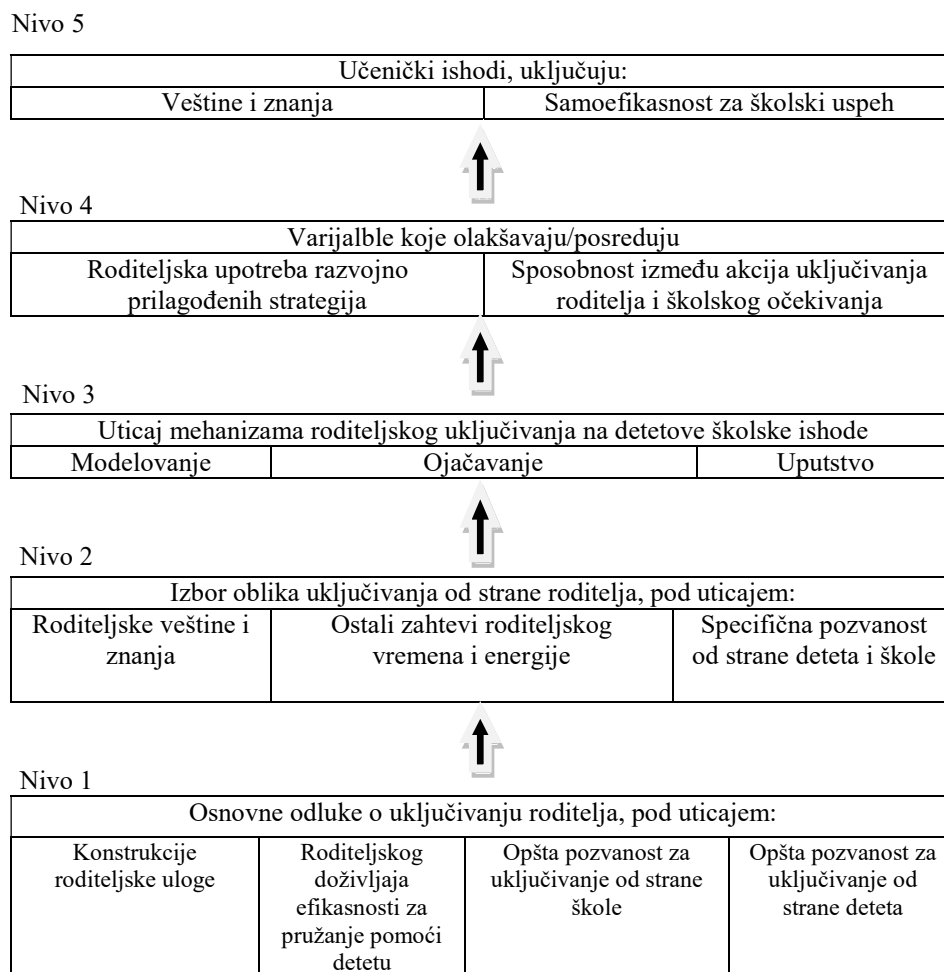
Nivo 5

| Učenički ishodi, uključuju: | |
|---|---|
| Veštine i znanja | Samoefikasnost za školski uspeh |

Nivo 4

| Varijalble koje olakšavaju/posreduju | |
|---|---|
| Roditeljska upotreba razvojno prilagođenih strategija | Sposobnost između akcija uključivanja roditelja i školskog očekivanja |

Nivo 3

| Uticaj mehanizama roditeljskog uključivanja na detetove školske ishode | | |
|---|---|---|
| Modelovanje | Ojačavanje | Uputstvo |

Nivo 2

| Izbor oblika uključivanja od strane roditelja, pod uticajem: | | |
|---|---|---|
| Roditeljske veštine i znanja | Ostali zahtevi roditeljskog vremena i energije | Specifična pozvanost od strane deteta i škole |

Nivo 1

| Osnovne odluke o uključivanju roditelja, pod uticajem: | | | |
|---|---|---|---|
| Konstrukcije roditeljske uloge | Roditeljskog doživljaja efikasnosti za pružanje pomoći detetu | Opšta pozvanost za uključivanje od strane škole | Opšta pozvanost za uključivanje od strane deteta |